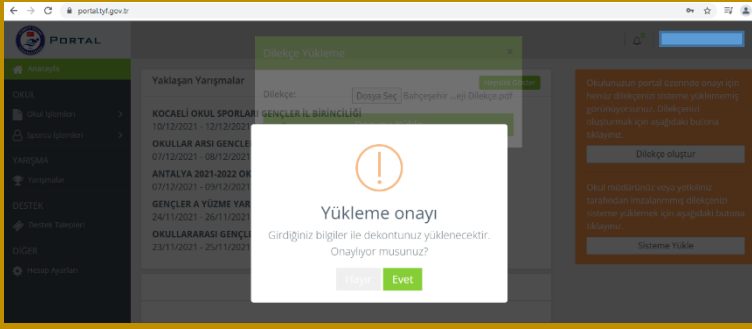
portal.tyf.gov.tr

PORTAL

Anasayfa

OKUL

Okul İşlemleri

Sporcu İşlemleri

YARIŞMA

Yarışmalar

DESTEK

Destek Talepleri

DİĞER

Hesap Ayarları

Yaklaşan Yarışmalar

KOCAELİ OKUL SPORLARI GENÇLER İL BİRİNCİLİĞİ
10/12/2021 - 12/12/2021

OKULLAR ARSI GENÇLE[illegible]
07/12/2021 - 08/12/2021

ANTALYA 2021-2022 OK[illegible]
07/12/2021 - 09/12/2021

GENÇLER A YÜZME YAR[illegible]
24/11/2021 - 26/11/2021

OKULLARARASI GENÇL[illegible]
23/11/2021 - 25/11/2021

Dilekçe Yükleme

Dilekçe:

Dosya Seç

Bahçeşehir ...ekli Dilekçe.pdf

Örneği Göster

Okulunuzun portal üzerinde onaylı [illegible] dilekçenizi sisteme yüklememiş görünüyorsunuz. Dilekçenizi oluşturmak için aşağıdaki butona tıklayınız.

Dilekçe oluştur

Okul müdürünüz veya yetkiliniz tarafından imzalanmış dilekçenizi sisteme yüklemek için aşağıdaki butona tıklayınız.

Sisteme Yükle

!

Yükleme onayı

Girdiğiniz bilgiler ile dekontunuz yüklenecektir. Onaylıyor musunuz?

Hayır

Evet